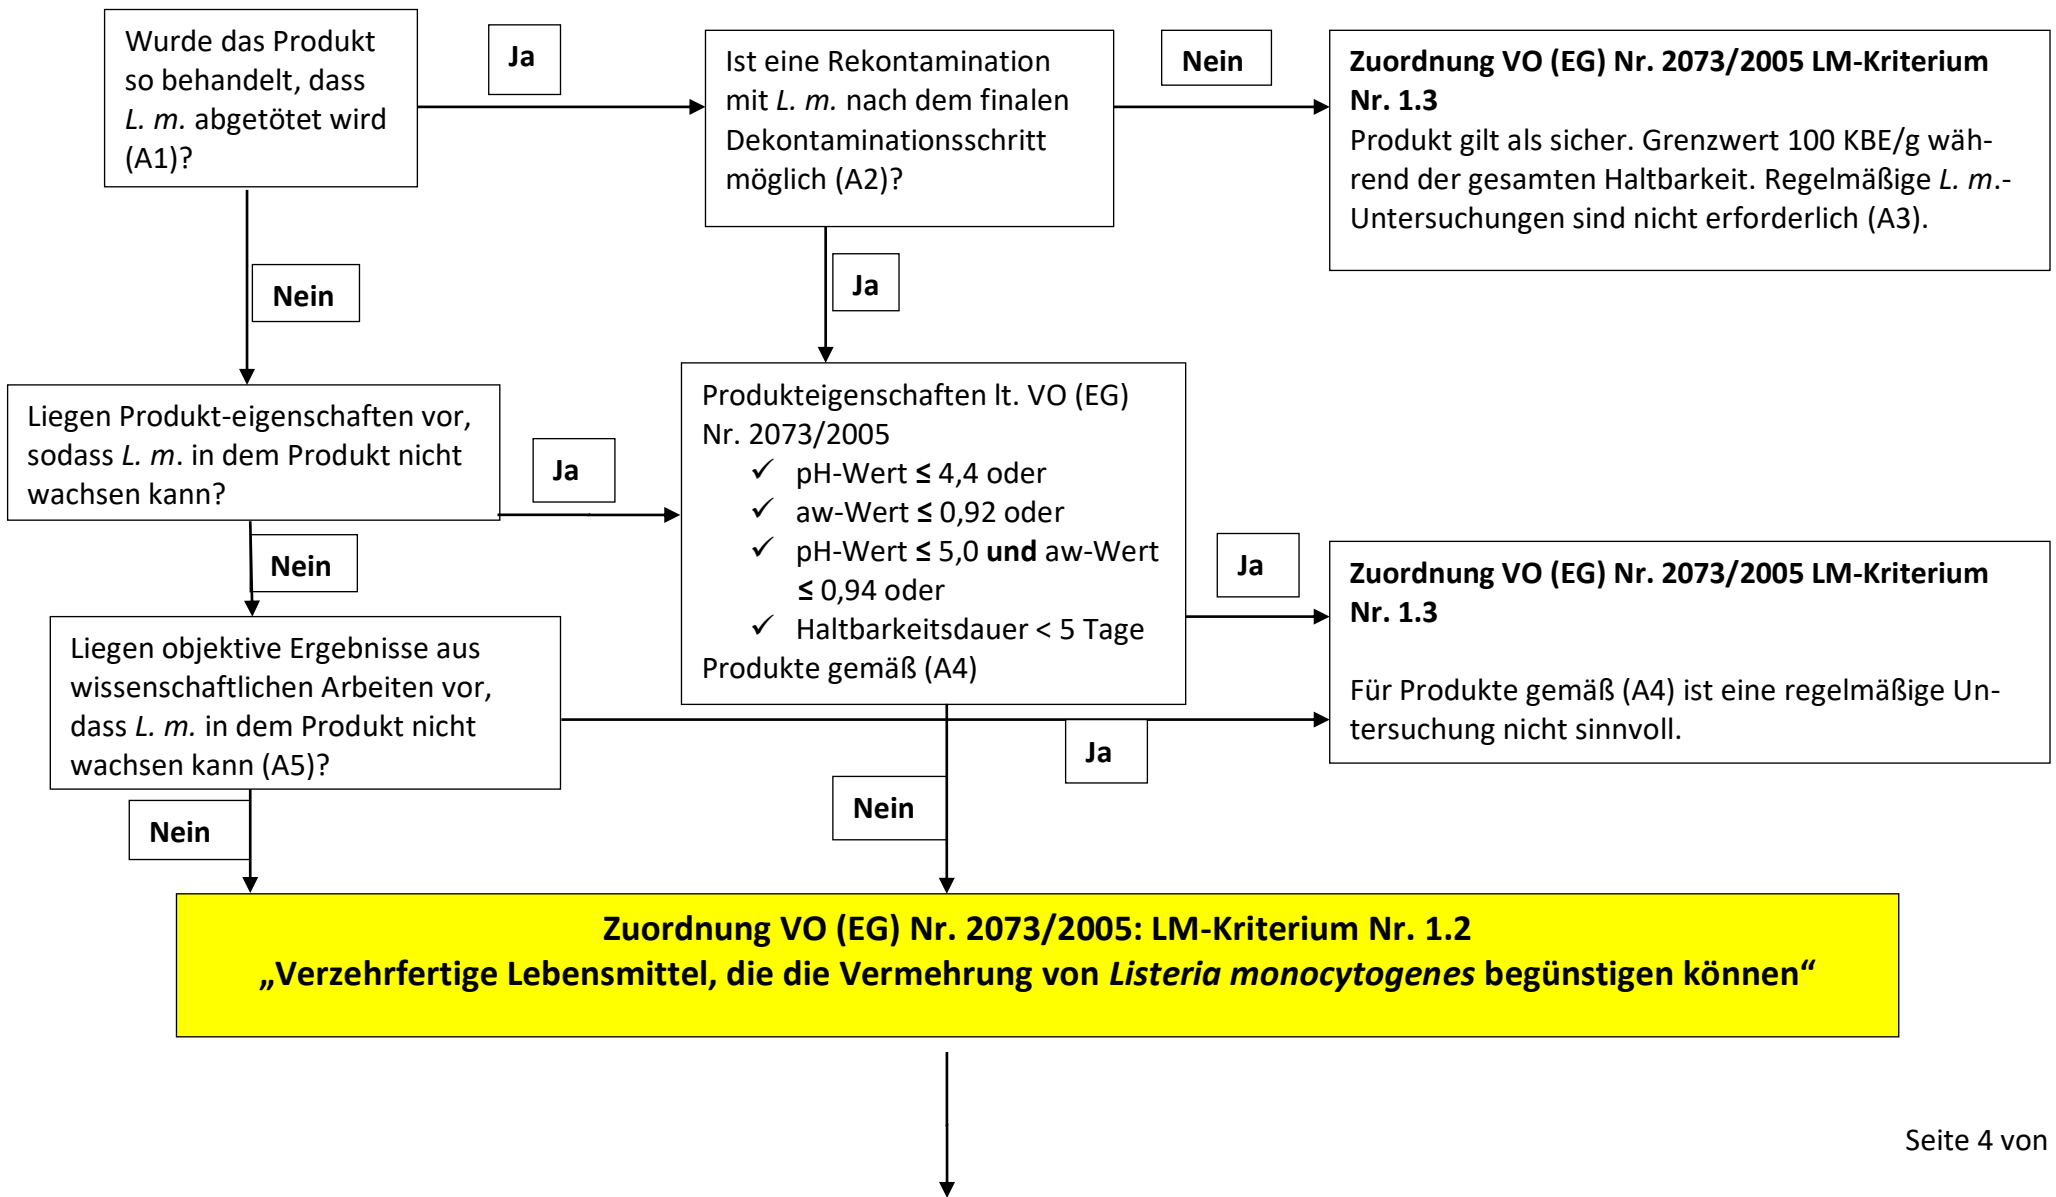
Wurde das Produkt so behandelt, dass *L. m.* abgetötet wird (A1)?

Ja

Ist eine Rekontamination mit *L. m.* nach dem finalen Dekontaminationsschritt möglich (A2)?

Nein

**Zuordnung VO (EG) Nr. 2073/2005 LM-Kriterium Nr. 1.3**
Produkt gilt als sicher. Grenzwert 100 KBE/g während der gesamten Haltbarkeit. Regelmäßige *L. m.*-Untersuchungen sind nicht erforderlich (A3).

Nein

Ja

Liegen Produkt-eigenschaften vor, sodass *L. m.* in dem Produkt nicht wachsen kann?

Ja

Produkteigenschaften lt. VO (EG) Nr. 2073/2005
✓ pH-Wert ≤ 4,4 oder
✓ aw-Wert ≤ 0,92 oder
✓ pH-Wert ≤ 5,0 **und** aw-Wert ≤ 0,94 oder
✓ Haltbarkeitsdauer < 5 Tage
Produkte gemäß (A4)

Ja

**Zuordnung VO (EG) Nr. 2073/2005 LM-Kriterium Nr. 1.3**

Für Produkte gemäß (A4) ist eine regelmäßige Untersuchung nicht sinnvoll.

Nein

Liegen objektive Ergebnisse aus wissenschaftlichen Arbeiten vor, dass *L. m.* in dem Produkt nicht wachsen kann (A5)?

Ja

Nein

Nein

**Zuordnung VO (EG) Nr. 2073/2005: LM-Kriterium Nr. 1.2**
**„Verzehrfertige Lebensmittel, die die Vermehrung von *Listeria monocytogenes* begünstigen können“**

Seite 4 von